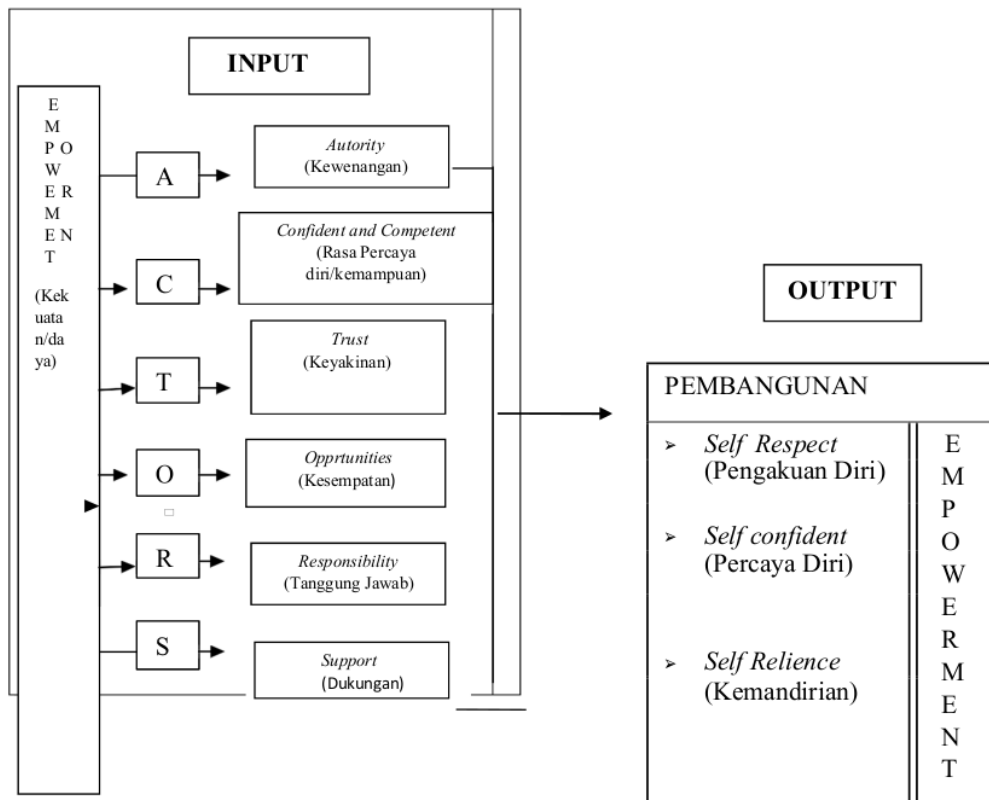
INPUT

EMPOWERMENT (Kekuatan/daya)

A
*Autority* (Kewenangan)

C
*Confident and Competent* (Rasa Percaya diri/kemampuan)

T
*Trust* (Keyakinan)

O
*Opprtunities* (Kesempatan)

R
*Responsibility* (Tanggung Jawab)

S
*Support* (Dukungan)

OUTPUT

PEMBANGUNAN

- *Self Respect* (Pengakuan Diri)
- *Self confident* (Percaya Diri)
- *Self Relience* (Kemandirian)

EMPOWERMENT